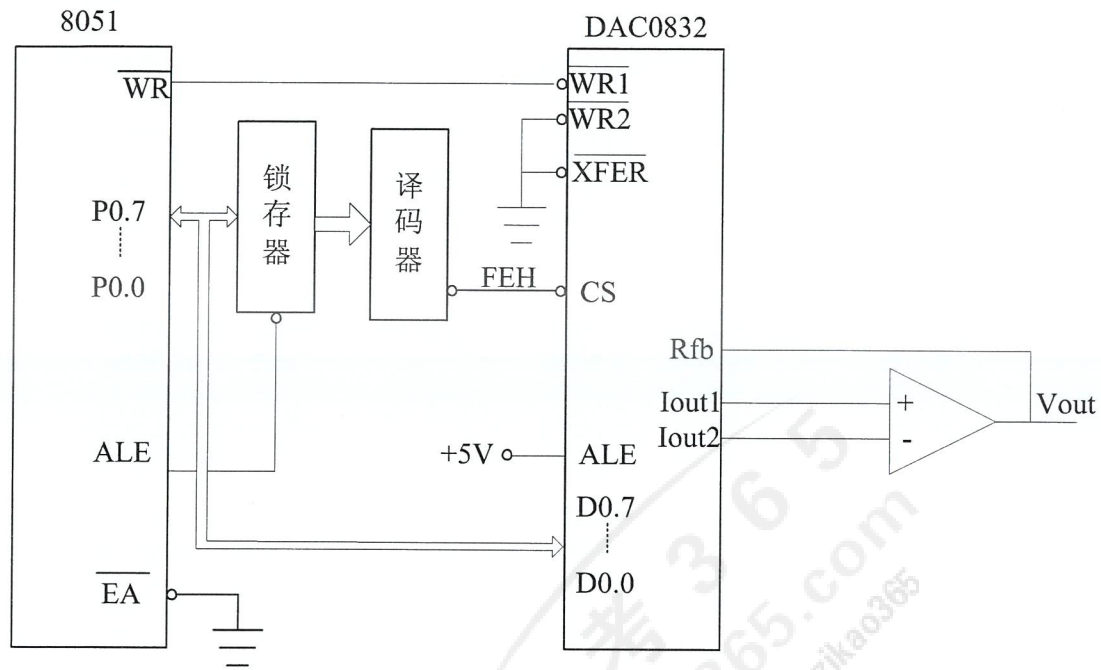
8051

$\overline{WR}$

P0.7
⋮
P0.0

ALE

$\overline{EA}$

锁存器

译码器

FEH

DAC0832

$\overline{WR1}$
$\overline{WR2}$
$\overline{XFER}$

CS

Rfb
Iout1
Iout2

+5V

ALE

D0.7
⋮
D0.0

+
-

Vout

考365.com
zikao365